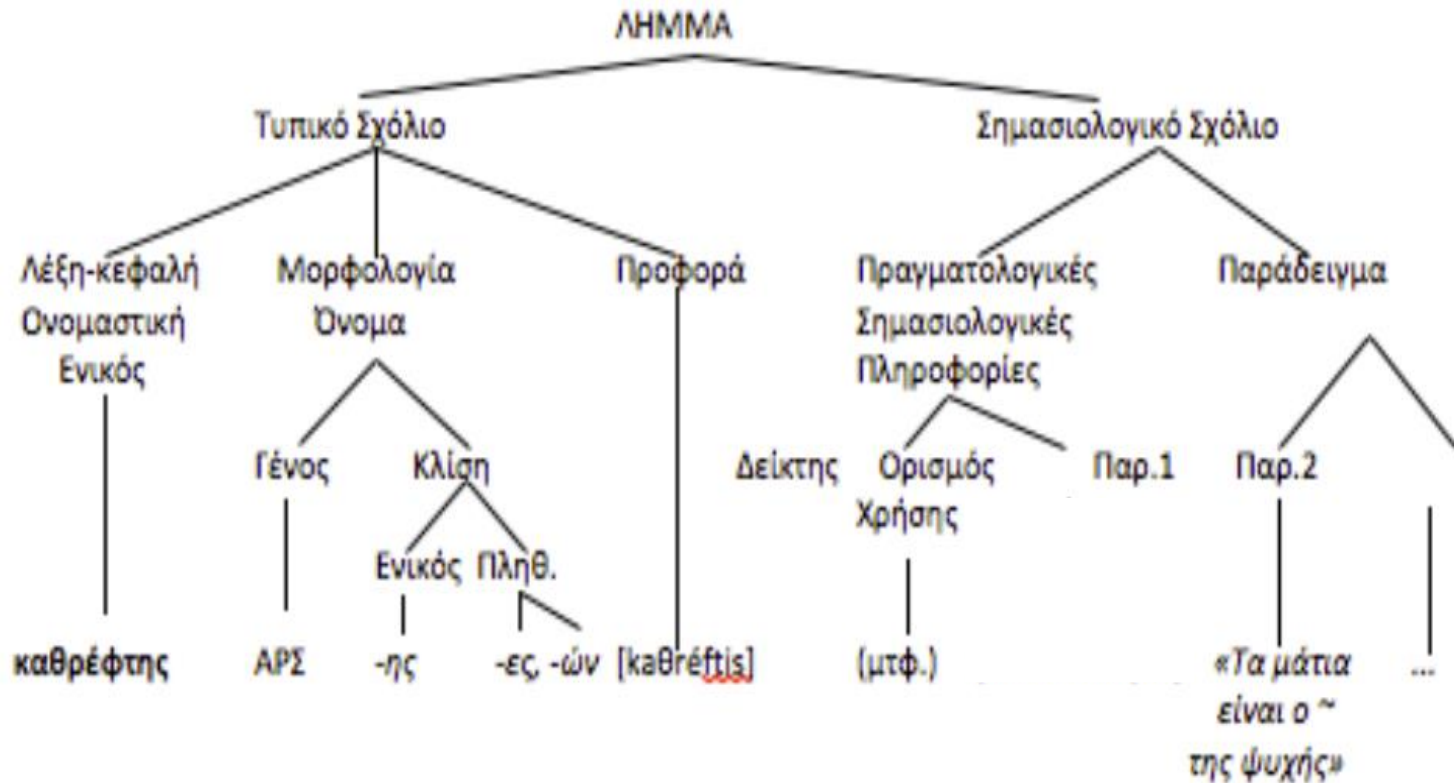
ΛΗΜΜΑ

Τυπικό Σχόλιο

Σημασιολογικό Σχόλιο

Λέξη-κεφαλή Ονομαστική Ενικός

Μορφολογία Όνομα

Προφορά

Πραγματολογικές Σημασιολογικές Πληροφορίες

Παράδειγμα

Γένος

Κλίση

Ενικός

Πληθ.

Δείκτης

Ορισμός Χρήσης

Παρ.1

Παρ.2

καθρέφτης

ΑΡΣ

-ης

-ες, -ών

[kaθréftis]

(μτφ.)

«Τα μάτια είναι ο ~ της ψυχής»

...